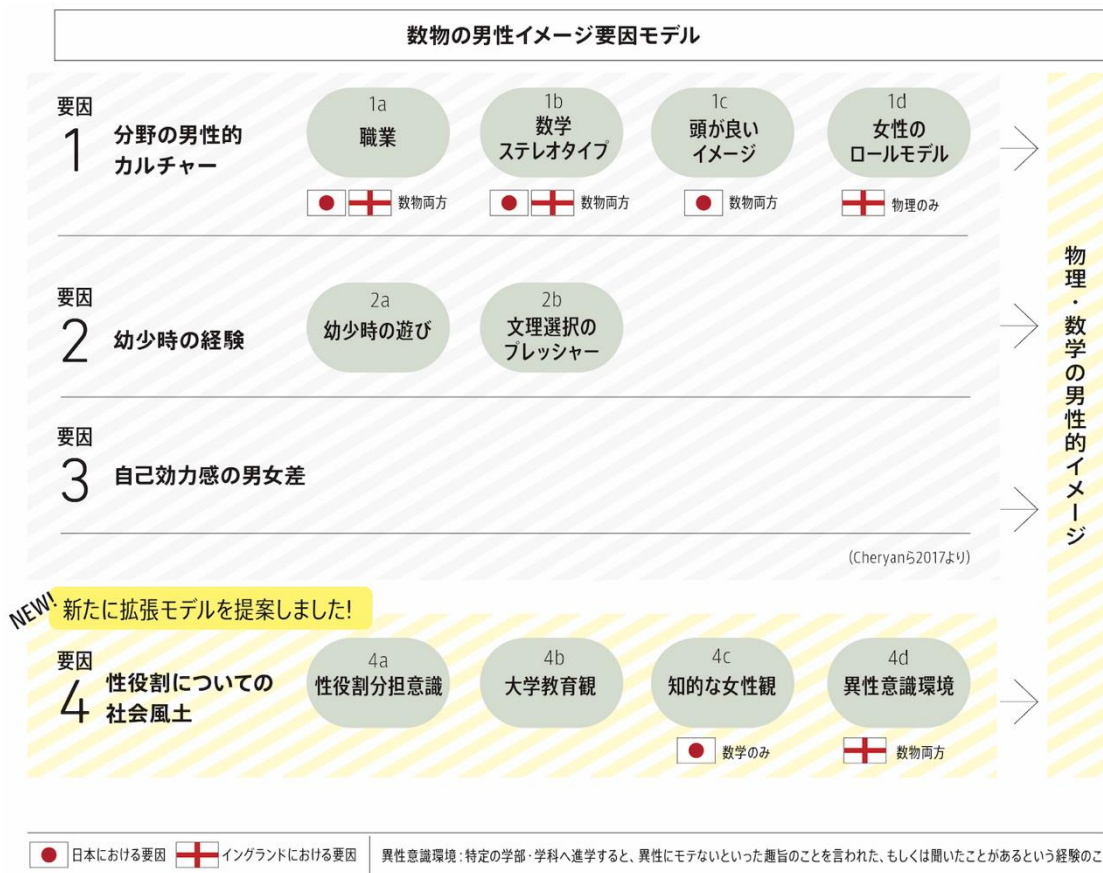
数物の男性イメージ要因モデル

要因
1 分野の男性的カルチャー

1a 職業
数物両方

1b 数学ステレオタイプ
数物両方

1c 頭が良いイメージ
数物両方

1d 女性のロールモデル
物理のみ

要因
2 幼少時の経験

2a 幼少時の遊び

2b 文理選択のプレッシャー

要因
3 自己効力感の男女差

(Cheryanら2017より)

物理・数学の男性的イメージ

NEW! 新たに拡張モデルを提案しました!

要因
4 性役割についての社会風土

4a 性役割分担意識

4b 大学教育観

4c 知的な女性観
数学のみ

4d 異性意識環境
数物両方

日本における要因 イングランドにおける要因

異性意識環境:特定の学部・学科へ進学すると、異性にモテないといった趣旨のことを言われた、もしくは聞いたことがあるという経験のこ